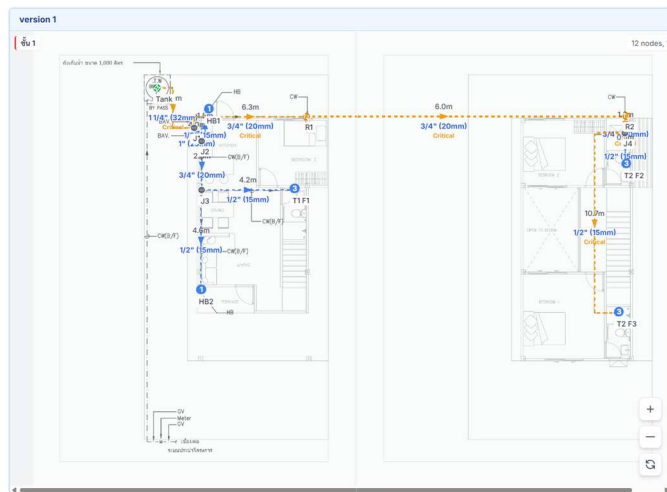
version 1

ชั้น 1

12 nodes,

ถังเก็บน้ำ ขนาด 1,000 ลิตร

Tank

BY PASS

BAV.

BAV.

1 1/4" (32mm)

Critical

1" (25mm)

1" (25mm)

HB

HB1

6.3m

3/4" (20mm)

Critical

R1

CW

6.0m

3/4" (20mm)

Critical

R2

3/4" (20mm)

J4

1/2" (15mm)

T2 F2

10.7m

1/2" (15mm)

Critical

T2 F3

J2

CW(B/F)

3/4" (20mm)

4.2m

J3

1/2" (15mm)

T1 F1

CW(B/F)

4.6m

CW(B/F)

CW(B/F)

1/2" (15mm)

HB2

HB

GV

Meter

GV

เชื่อมต่อ

ระบบประปาภิบาล

+

−